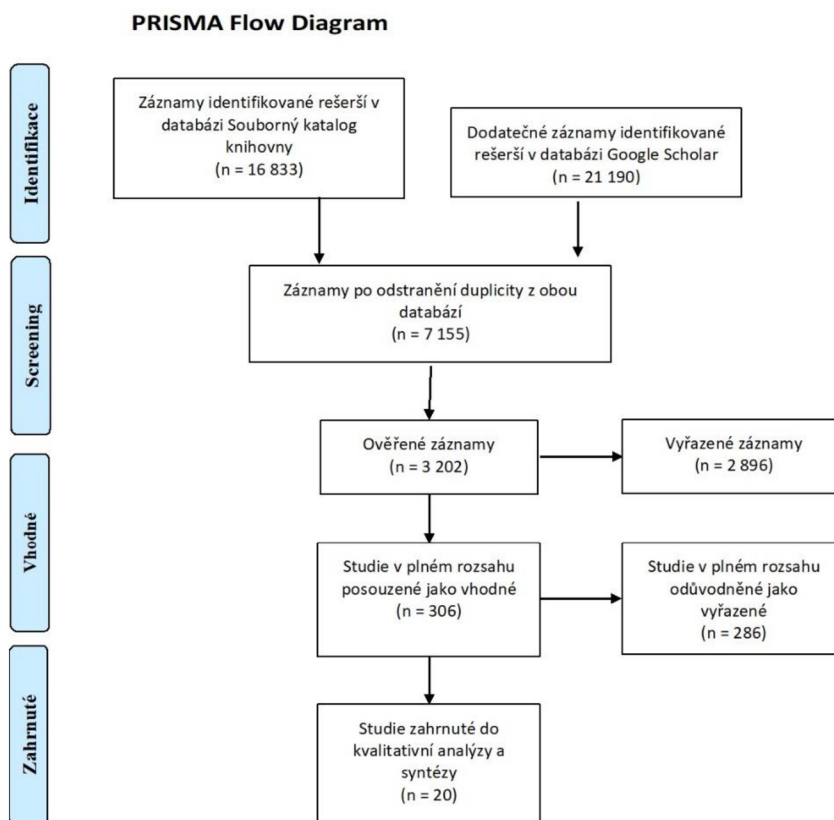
PRISMA Flow Diagram

Identifikace

Záznamy identifikované rešerší v databázi Souborný katalog knihovny (n = 16 833)

Dodatečné záznamy identifikované rešerší v databázi Google Scholar (n = 21 190)

Screening

Záznamy po odstranění duplicity z obou databází (n = 7 155)

Ověřené záznamy (n = 3 202)

Vyřazené záznamy (n = 2 896)

Vhodné

Studie v plném rozsahu posouzené jako vhodné (n = 306)

Studie v plném rozsahu odůvodněné jako vyřazené (n = 286)

Zahrnuté

Studie zahrnuté do kvalitativní analýzy a syntézy (n = 20)